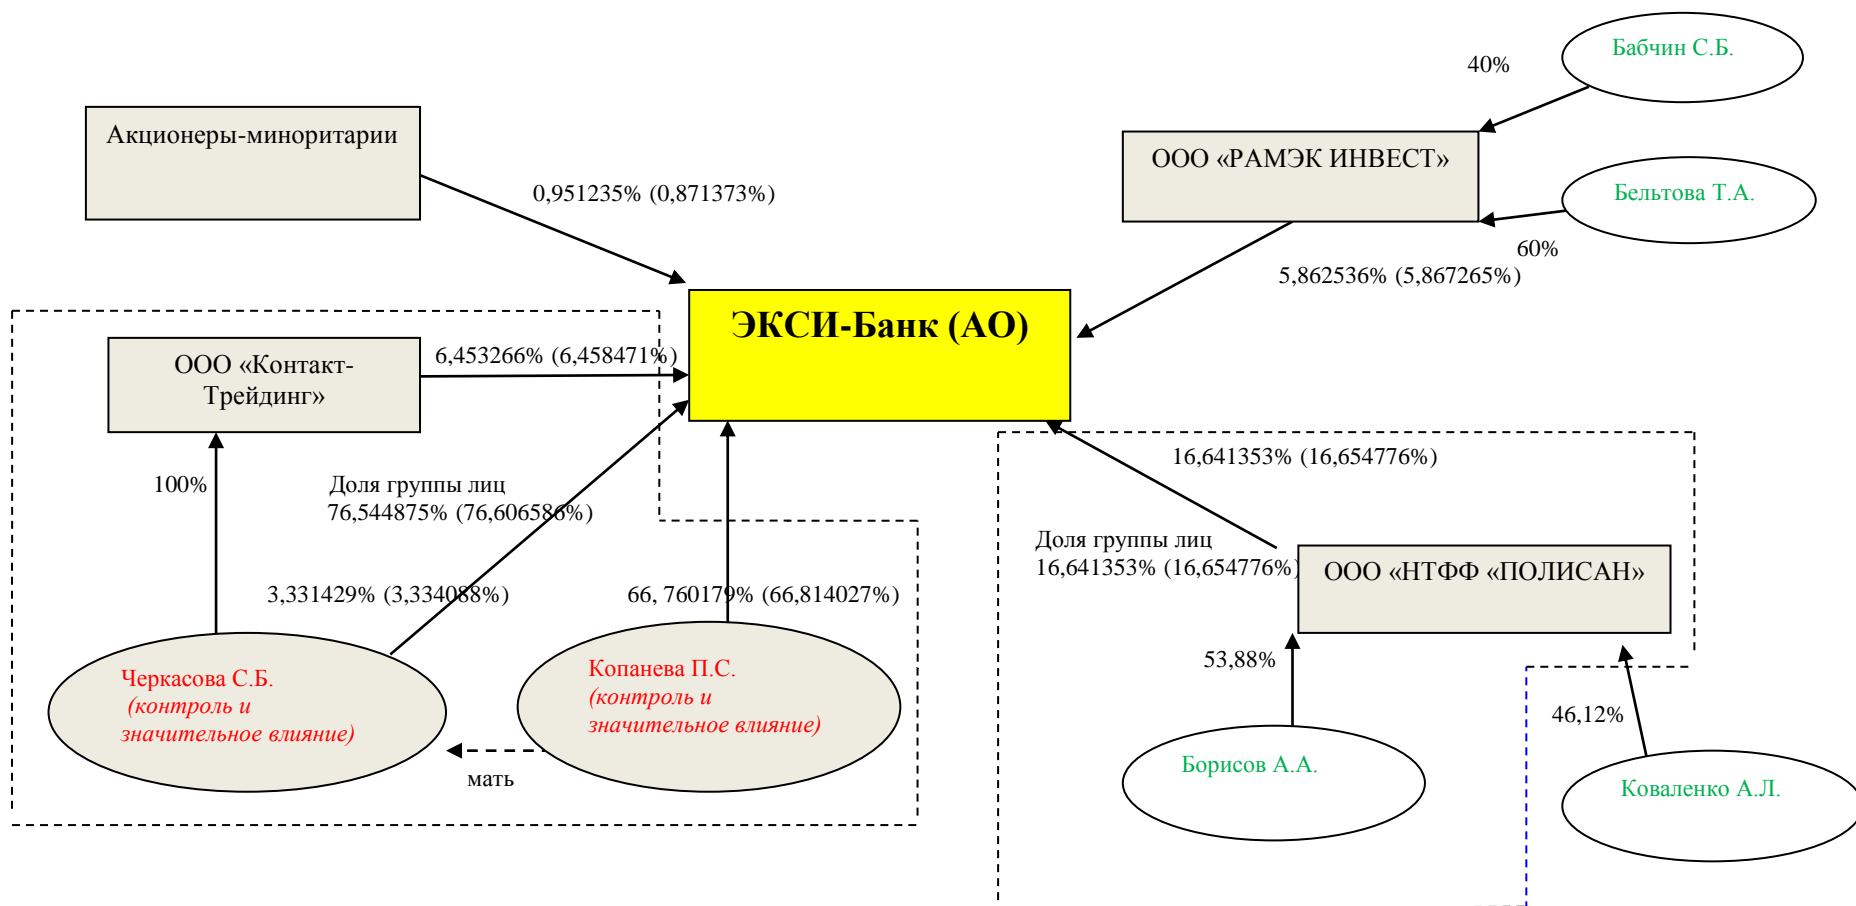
Бабчин С.Б.

40%

Акционеры-миноритарии

ООО «РАМЭК ИНВЕСТ»

Бельтова Т.А.

0,951235% (0,871373%)

60%

5,862536% (5,867265%)

ЭКСИ-Банк (АО)

ООО «Контакт-Трейдинг»

6,453266% (6,458471%)

16,641353% (16,654776%)

100%

Доля группы лиц 76,544875% (76,606586%)

Доля группы лиц 16,641353% (16,654776%)

ООО «НТФФ «ПОЛИСАН»

3,331429% (3,334088%)

66, 760179% (66,814027%)

53,88%

Черкасова С.Б. (контроль и значительное влияние)

Копанева П.С. (контроль и значительное влияние)

46,12%

мать

Борисов А.А.

Коваленко А.Л.